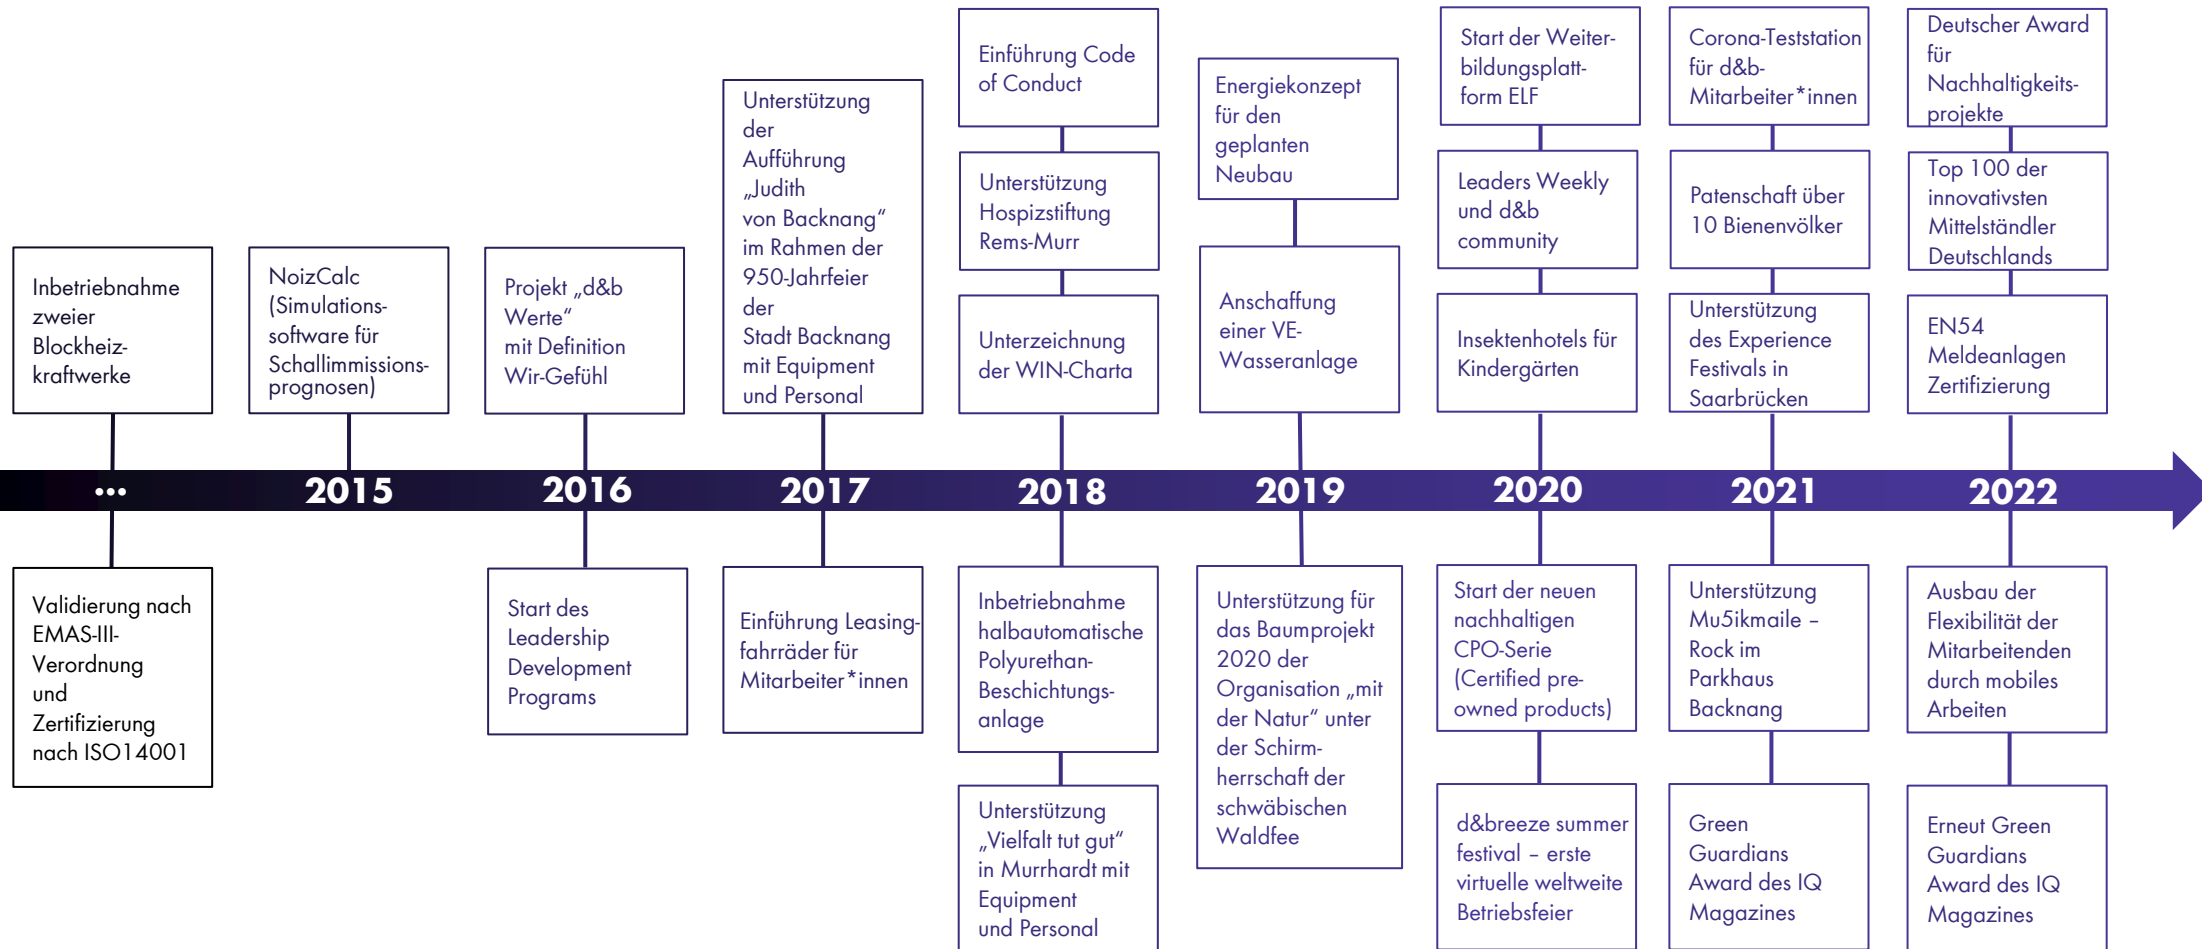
Inbetriebnahme zweier Blockheizkraftwerke

•••

Validierung nach EMAS-III-Verordnung und Zertifizierung nach ISO14001

NoizCalc (Simulationssoftware für Schallimmissionsprognosen)

2015

Projekt „d&b Werte“ mit Definition Wir-Gefühl

2016

Start des Leadership Development Programs

Unterstützung der Aufführung „Judith von Backnang“ im Rahmen der 950-Jahrfeier der Stadt Backnang mit Equipment und Personal

2017

Einführung Leasingfahrräder für Mitarbeiter*innen

Einführung Code of Conduct

Unterstützung Hospizstiftung Rems-Murr

Unterzeichnung der WIN-Charta

2018

Inbetriebnahme halbautomatische Polyurethan-Beschichtungsanlage

Unterstützung „Vielfalt tut gut“ in Murrhardt mit Equipment und Personal

Energiekonzept für den geplanten Neubau

Anschaffung einer VE-Wasseranlage

2019

Unterstützung für das Baumprojekt 2020 der Organisation „mit der Natur“ unter der Schirmherrschaft der schwäbischen Waldfee

Start der Weiterbildungsplattform ELF

Leaders Weekly und d&b community

Insektenhotels für Kindergärten

2020

Start der neuen nachhaltigen CPO-Serie (Certified pre-owned products)

d&breeze summer festival – erste virtuelle weltweite Betriebsfeier

Corona-Teststation für d&b-Mitarbeiter*innen

Patenschaft über 10 Bienenvölker

Unterstützung des Experience Festivals in Saarbrücken

2021

Unterstützung Mu5ikmaile – Rock im Parkhaus Backnang

Green Guardians Award des IQ Magazines

Deutscher Award für Nachhaltigkeitsprojekte

Top 100 der innovativsten Mittelständler Deutschlands

EN54 Meldeanlagen Zertifizierung

2022

Ausbau der Flexibilität der Mitarbeitenden durch mobiles Arbeiten

Erneut Green Guardians Award des IQ Magazines